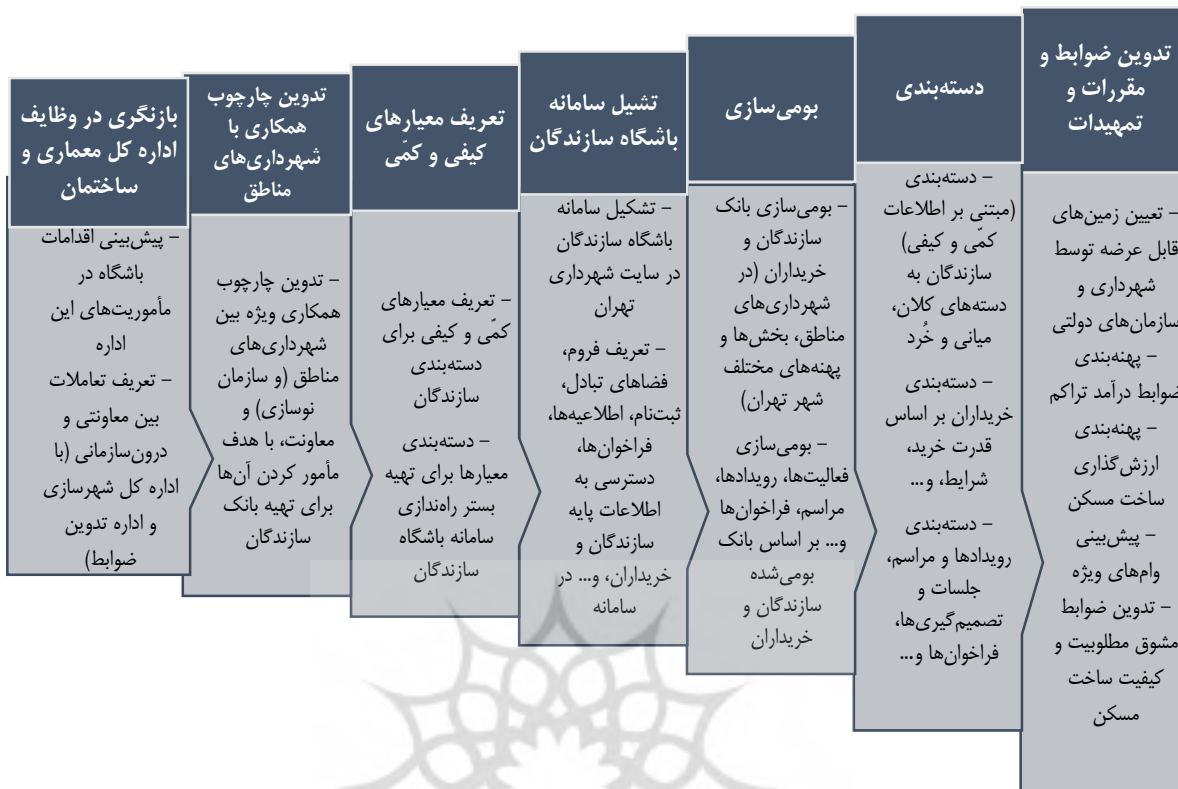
تدوین ضوابط و مقررات و تمهیدات

– تعیین زمین‌های قابل عرضه توسط شهرداری و سازمان‌های دولتی
– پهنه‌بندی ضوابط درآمد تراکم
– پهنه‌بندی ارزش‌گذاری ساخت مسکن
– پیش‌بینی وام‌های ویژه
– تدوین ضوابط مشوق مطلوبیت و کیفیت ساخت مسکن

دسته‌بندی

– دسته‌بندی (مبتنی بر اطلاعات کمّی و کیفی) سازندگان به دسته‌های کلان، میانی و خُرد
– دسته‌بندی خریداران بر اساس قدرت خرید، شرایط، و...
– دسته‌بندی رویدادها و مراسم، جلسات و تصمیم‌گیری‌ها، فراخوان‌ها و...

بومی‌سازی

– بومی‌سازی بانک سازندگان و خریداران (در شهرداری‌های مناطق، بخش‌ها و پهنه‌های مختلف شهر تهران)
– بومی‌سازی فعالیت‌ها، رویدادها، مراسم، فراخوان‌ها و... بر اساس بانک بومی‌شده سازندگان و خریداران

تشیل سامانه باشگاه سازندگان

– تشکیل سامانه باشگاه سازندگان در سایت شهرداری تهران
– تعریف فروم، فضاهای تبادل، ثبت‌نام، اطلاعیه‌ها، فراخوان‌ها، دسترسی به اطلاعات پایه سازندگان و خریداران، و... در سامانه

تعریف معیارهای کیفی و کمّی

– تعریف معیارهای کمّی و کیفی برای دسته‌بندی سازندگان
– دسته‌بندی معیارها برای تهیه بستر راه‌اندازی سامانه باشگاه سازندگان

تدوین چارچوب همکاری با شهرداری‌های مناطق

– تدوین چارچوب همکاری ویژه بین شهرداری‌های مناطق (و سازمان نوسازی) و معاونت، با هدف مأمور کردن آن‌ها برای تهیه بانک سازندگان

بازنگری در وظایف اداره کل معماری و ساختمان

– پیش‌بینی اقدامات باشگاه در مأموریت‌های این اداره
– تعریف تعاملات بین معاونتی و درون‌سازمانی (با اداره کل شهرسازی و اداره تدوین ضوابط)